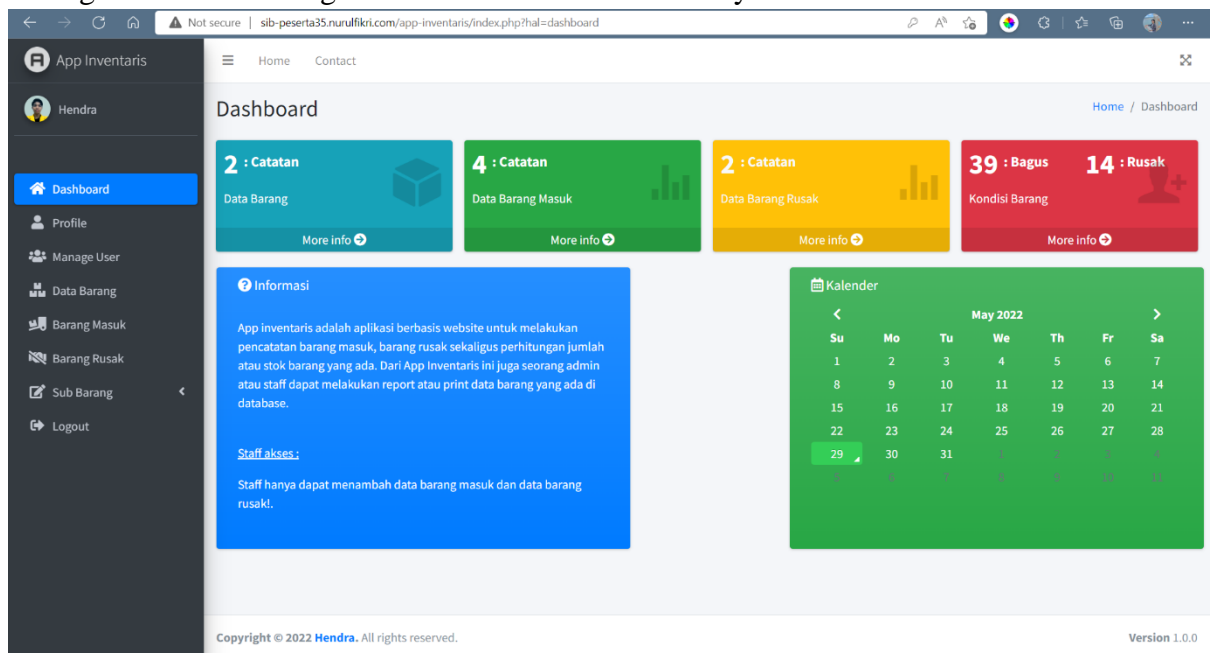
Not secure | sib-peserta35.nurulfikri.com/app-inventaris/index.php?hal=dashboard

App Inventaris

Hendra

Dashboard
Profile
Manage User
Data Barang
Barang Masuk
Barang Rusak
Sub Barang
Logout

Home Contact

Dashboard

Home / Dashboard

2 : Catatan
Data Barang
More info

4 : Catatan
Data Barang Masuk
More info

2 : Catatan
Data Barang Rusak
More info

39 : Bagus 14 : Rusak
Kondisi Barang
More info

Informasi

App inventaris adalah aplikasi berbasis website untuk melakukan pencatatan barang masuk, barang rusak sekaligus perhitungan jumlah atau stok barang yang ada. Dari App Inventaris ini juga seorang admin atau staff dapat melakukan report atau print data barang yang ada di database.

Staff akses :

Staff hanya dapat menambah data barang masuk dan data barang rusak!.

Kalender

May 2022

| Su | Mo | Tu | We | Th | Fr | Sa |
|---|---|---|---|---|---|---|
| 1 | 2 | 3 | 4 | 5 | 6 | 7 |
| 8 | 9 | 10 | 11 | 12 | 13 | 14 |
| 15 | 16 | 17 | 18 | 19 | 20 | 21 |
| 22 | 23 | 24 | 25 | 26 | 27 | 28 |
| 29 | 30 | 31 | 1 | 2 | 3 | 4 |
| 5 | 6 | 7 | 8 | 9 | 10 | 11 |

Copyright © 2022 Hendra. All rights reserved.

Version 1.0.0